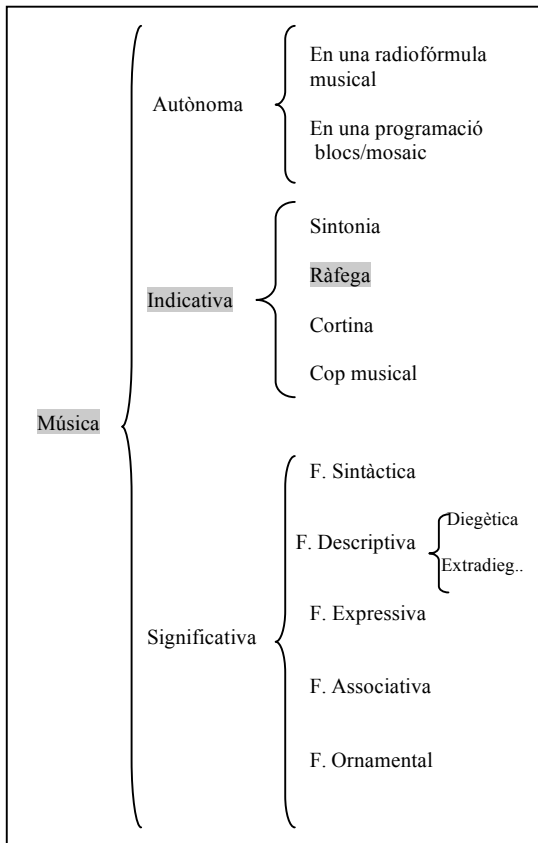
Música

Autònoma

En una radiofórmula musical

En una programació blocs/mosaic

Indicativa

Sintonia

Ràfega

Cortina

Cop musical

Significativa

F. Sintàctica

F. Descriptiva

Diegètica

Extradieg..

F. Expressiva

F. Associativa

F. Ornamental